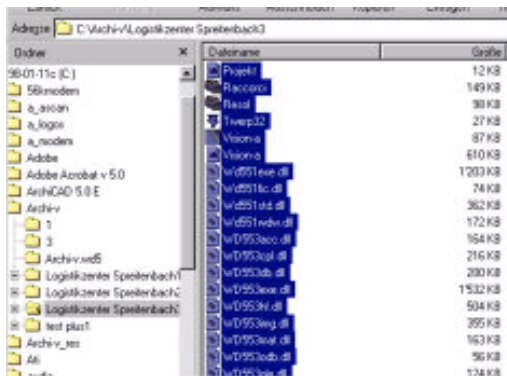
Adresse C:\Archiv-v\Logistikzenter Spreitenbach3

Ordner ×

98-01-11c (C:)
56kmodem
a_ascan
a_logos
a_modem
Adobe
Adobe Acrobat v 5.0
ArchiCAD 5.0 E
Archiv-v
1
3
Archiv-v.wd5
Logistikzenter Spreitenbach1
Logistikzenter Spreitenbach2
Logistikzenter Spreitenbach3
test plus1
Archiv-v_res
Ati
audio

| Dateiname | Größe |
|---|---|
| Projekt | 12 KB |
| Raccorci | 149 KB |
| Resol | 98 KB |
| Twerp32 | 27 KB |
| Vision-a | 87 KB |
| Vision-a | 610 KB |
| Wd551exe.dll | 1'203 KB |
| Wd551lic.dll | 74 KB |
| Wd551std.dll | 362 KB |
| Wd551vdw.dll | 172 KB |
| WD553acc.dll | 164 KB |
| WD553cpl.dll | 216 KB |
| WD553db.dll | 200 KB |
| WD553exe.dll | 1532 KB |
| WD553hf.dll | 504 KB |
| WD553img.dll | 395 KB |
| WD553mat.dll | 163 KB |
| WD553odb.dll | 56 KB |
| WD553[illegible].dll | 124 KB |